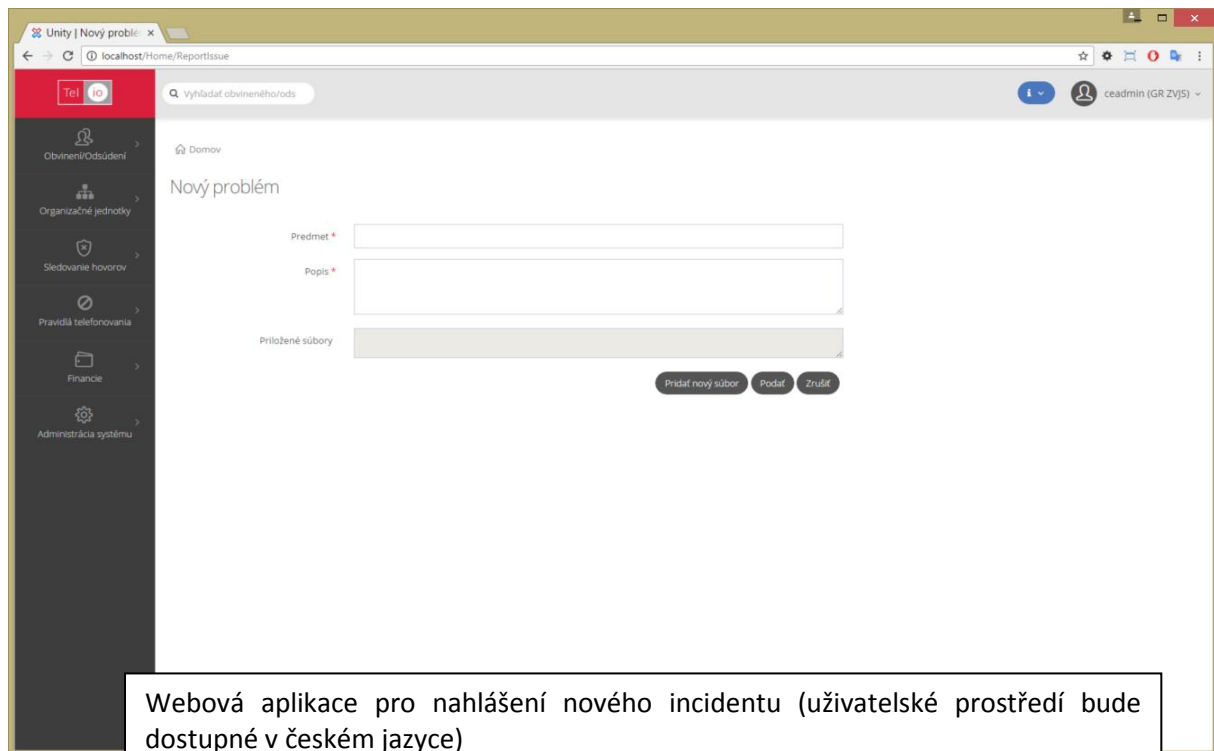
Unity | Nový problé ×

localhost/Home/ReportIssue

Tel io

Vyhľadať obvineného/ods

ceadmin (GR ZVJS)

Obvinení/Odsúdení

Organizačné jednotky

Sledovanie hovorov

Pravidlá telefonovania

Financie

Administrácia systému

Domov

Nový problém

Predmet *

Popis *

Priložené súbory

Pridať nový súbor Podať Zrušiť

Webová aplikace pro nahlášení nového incidentu (uživatelské prostředí bude dostupné v českém jazyce)